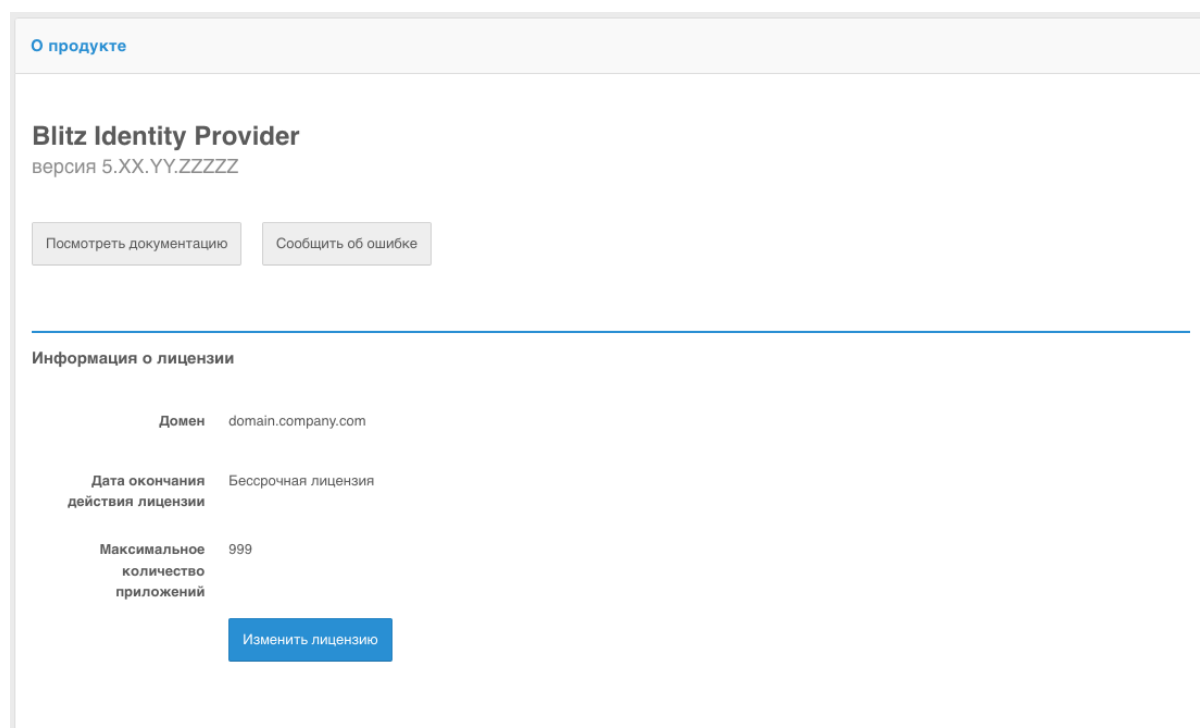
О продукте

Blitz Identity Provider
версия 5.XX.YY.ZZZZZ

Посмотреть документацию

Сообщить об ошибке

Информация о лицензии

Домен domain.company.com

Дата окончания действия лицензии Бессрочная лицензия

Максимальное количество приложений 999

Изменить лицензию